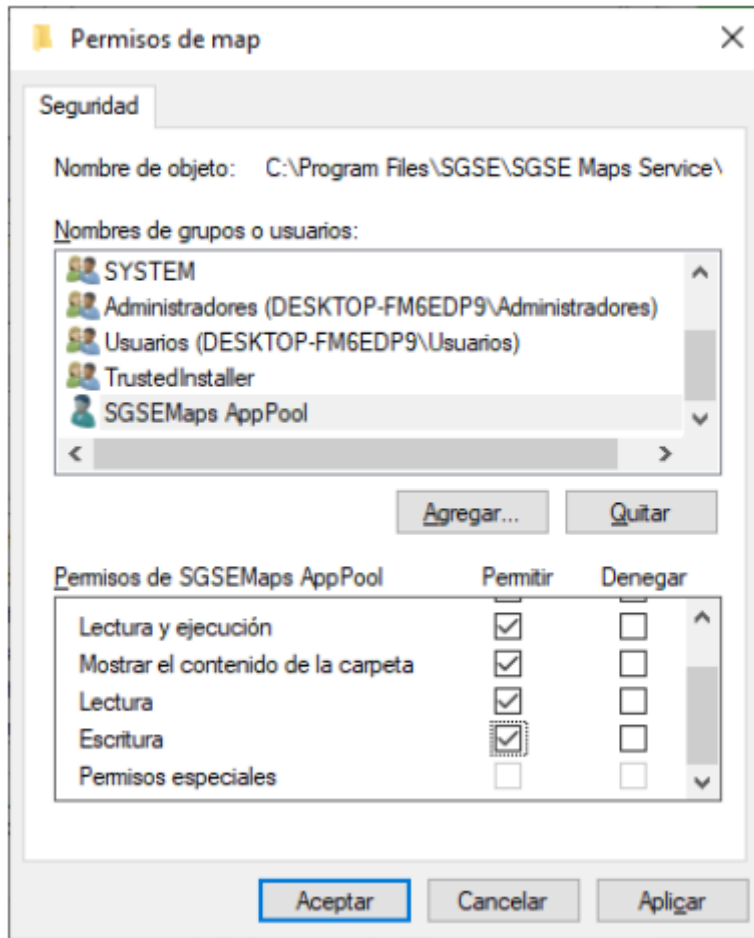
Permisos de map

Seguridad

Nombre de objeto: C:\Program Files\SGSE\SGSE Maps Service\

Nombres de grupos o usuarios:

SYSTEM
Administradores (DESKTOP-FM6EDP9\Administradores)
Usuarios (DESKTOP-FM6EDP9\Usuarios)
TrustedInstaller
SGSEMaps AppPool

Agregar...
Quitar

| Permisos de SGSEMaps AppPool | Permitir | Denegar |
|---|---|---|
| Lectura y ejecución | ☑ | ☐ |
| Mostrar el contenido de la carpeta | ☑ | ☐ |
| Lectura | ☑ | ☐ |
| Escritura | ☑ | ☐ |
| Permisos especiales | ☐ | ☐ |

Aceptar
Cancelar
Aplicar